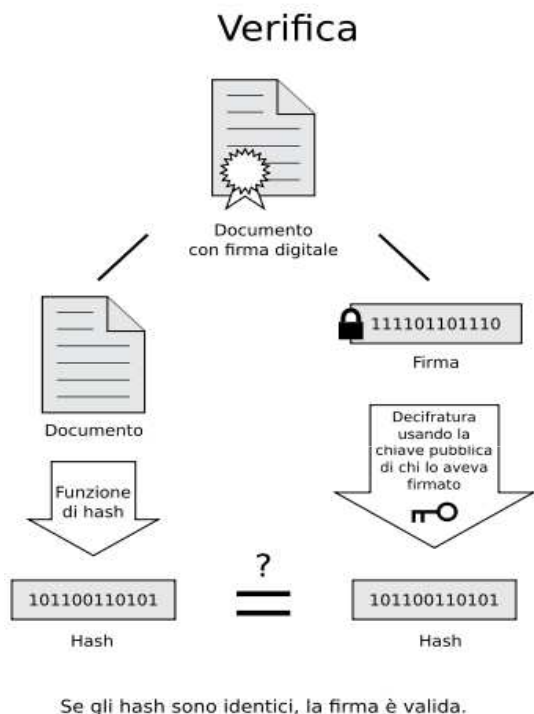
Verifica

Documento
con firma digitale

111101101110

Firma

Documento

Decifratura usando la chiave pubblica di chi lo aveva firmato

Funzione di hash

?

101100110101

=

101100110101

Hash

Hash

Se gli hash sono identici, la firma è valida.